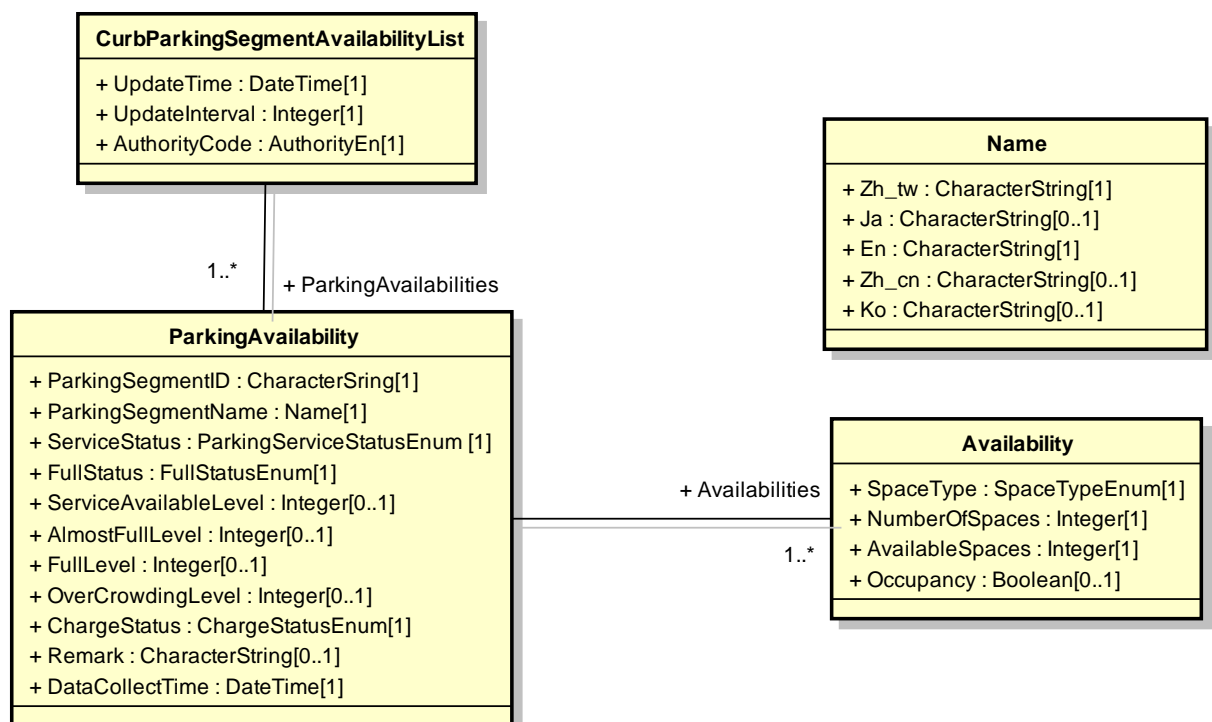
CurbParkingSegmentAvailabilityList

+ UpdateTime : DateTime[1]
+ UpdateInterval : Integer[1]
+ AuthorityCode : AuthorityEn[1]

Name

+ Zh_tw : CharacterString[1]
+ Ja : CharacterString[0..1]
+ En : CharacterString[1]
+ Zh_cn : CharacterString[0..1]
+ Ko : CharacterString[0..1]

1..*

+ ParkingAvailabilities

ParkingAvailability

+ ParkingSegmentID : CharacterSring[1]
+ ParkingSegmentName : Name[1]
+ ServiceStatus : ParkingServiceStatusEnum [1]
+ FullStatus : FullStatusEnum[1]
+ ServiceAvailableLevel : Integer[0..1]
+ AlmostFullLevel : Integer[0..1]
+ FullLevel : Integer[0..1]
+ OverCrowdingLevel : Integer[0..1]
+ ChargeStatus : ChargeStatusEnum[1]
+ Remark : CharacterString[0..1]
+ DataCollectTime : DateTime[1]

+ Availabilities

1..*

Availability

+ SpaceType : SpaceTypeEnum[1]
+ NumberOfSpaces : Integer[1]
+ AvailableSpaces : Integer[1]
+ Occupancy : Boolean[0..1]